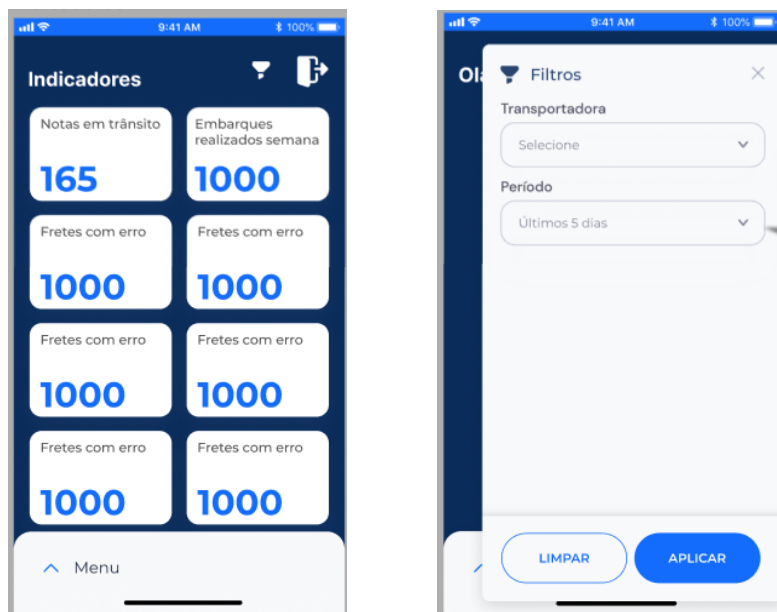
9:41 AM
100%

Indicadores

Notas em trânsito
165

Embarques realizados semana
1000

Fretes com erro
1000

Fretes com erro
1000

Fretes com erro
1000

Fretes com erro
1000

Fretes com erro
1000

Fretes com erro
1000

Menu

9:41 AM
100%

Ol

Filtros

Transportadora

Selecione

Período

Últimos 5 dias

LIMPAR

APLICAR